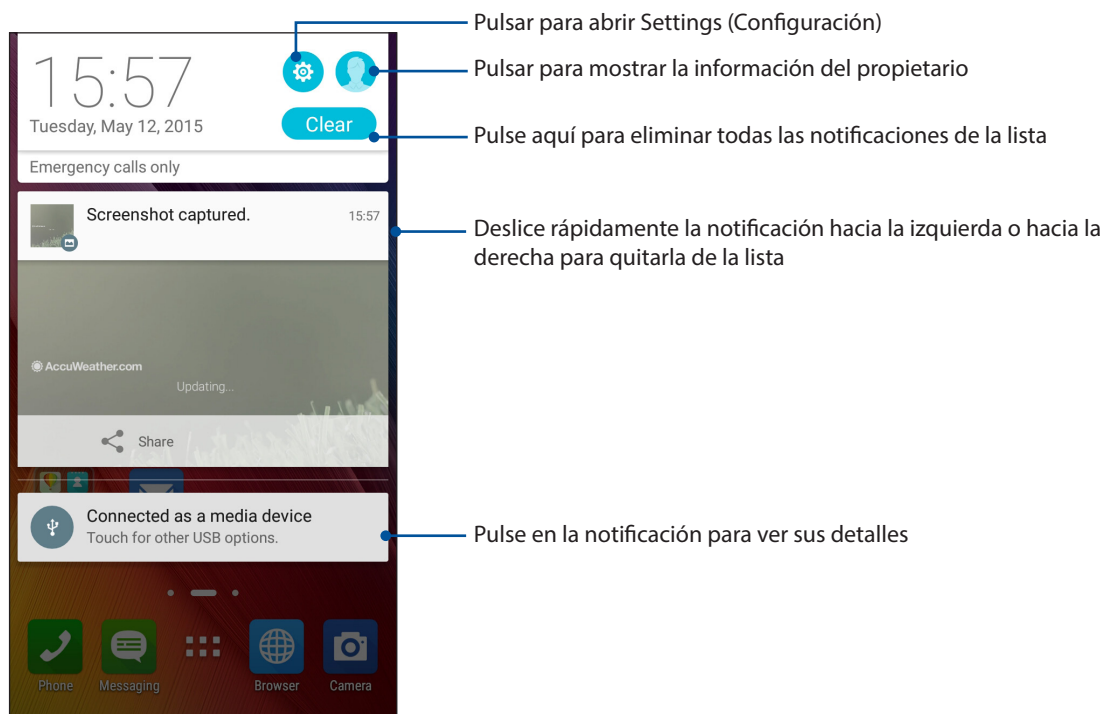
15:57
Tuesday, May 12, 2015
Clear
Emergency calls only
Screenshot captured.
15:57
AccuWeather.com
Updating...
Share
Connected as a media device
Touch for other USB options.
Phone
Messaging
Browser
Camera

Pulsar para abrir Settings (Configuración)
Pulsar para mostrar la información del propietario
Pulse aquí para eliminar todas las notificaciones de la lista
Deslice rápidamente la notificación hacia la izquierda o hacia la derecha para quitarla de la lista
Pulse en la notificación para ver sus detalles